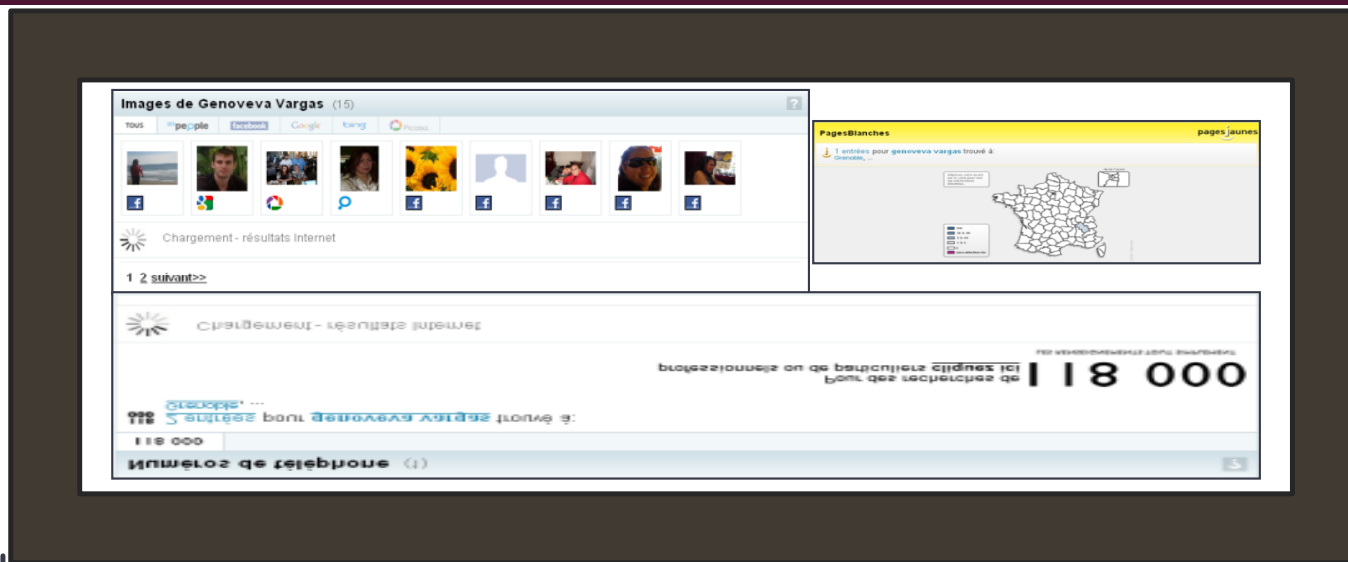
Images de Genoveva Vargas (15)

TOUS | people | facebook | Google | bing | Picasa

Chargement - résultats Internet

1 2 suivant>>

PagesBlanches
pagesjaunes

1 entrées pour genoveva vargas trouvé à:
Grenoble, ...

Chargement - résultats Internet

118 000
Pour des recherches de professionnels ou de particuliers cliquez ici

2 entrées pour genoveva vargas trouvé à:
Grenoble, ...

118 000

Numéros de téléphone (1)